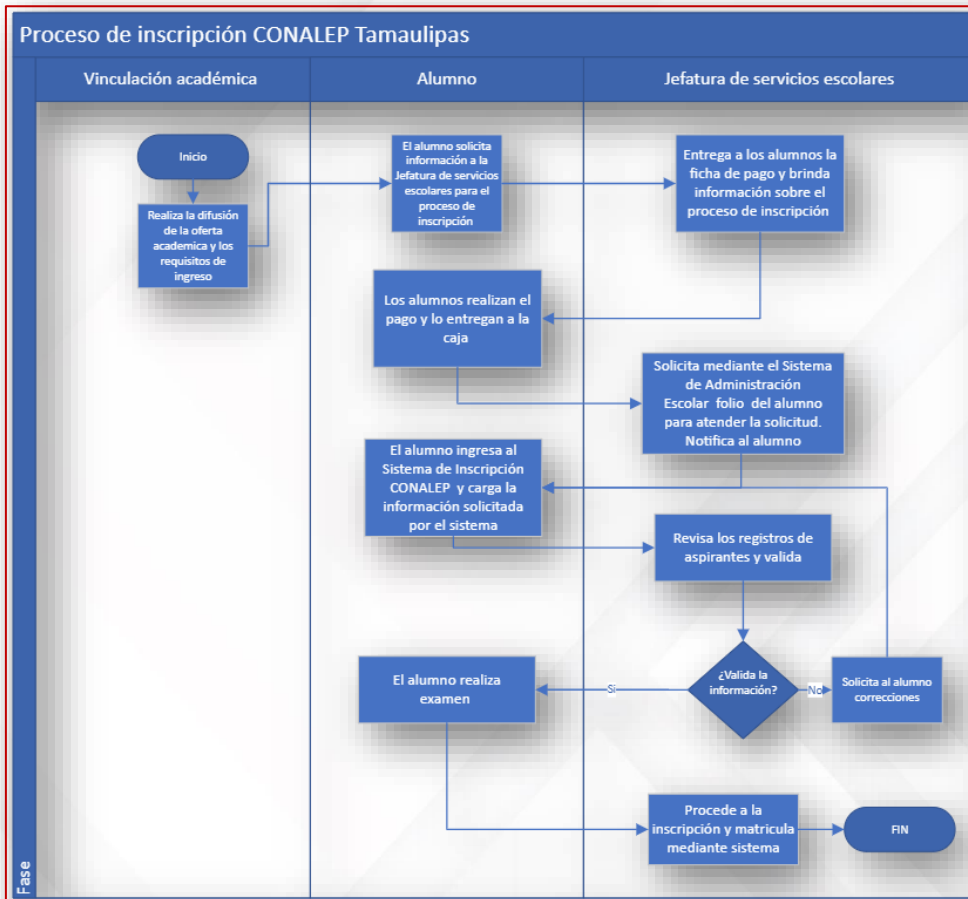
Proceso de inscripción CONALEP Tamaulipas

Vinculación académica

Alumno

Jefatura de servicios escolares

Inicio

Realiza la difusión de la oferta academica y los requisitos de ingreso

El alumno solicita información a la Jefatura de servicios escolares para el proceso de inscripción

Entrega a los alumnos la ficha de pago y brinda información sobre el proceso de inscripción

Los alumnos realizan el pago y lo entregan a la caja

Solicita mediante el Sistema de Administración Escolar folio del alumno para atender la solicitud. Notifica al alumno

El alumno ingresa al Sistema de Inscripción CONALEP y carga la información solicitada por el sistema

Revisa los registros de aspirantes y valida

¿Valida la información?

Si

No

Solicita al alumno correcciones

El alumno realiza examen

Procede a la inscripción y matricula mediante sistema

FIN

Fase